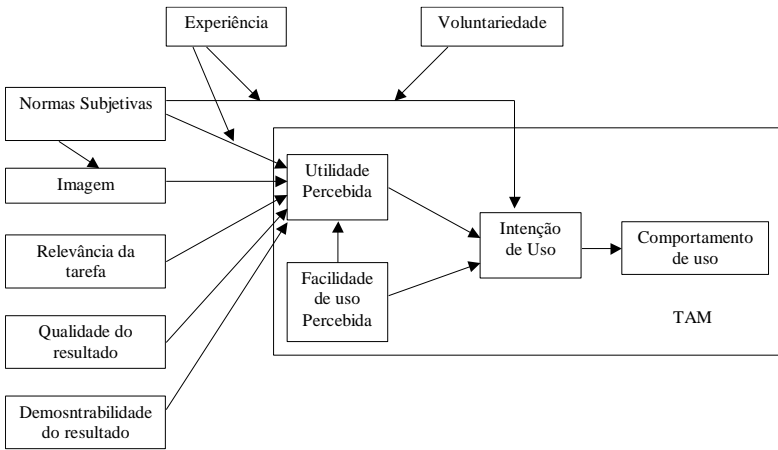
Experiência

Voluntariedade

Normas Subjetivas

Imagem

Relevância da tarefa

Qualidade do resultado

Demosntrabilidade do resultado

Utilidade Percebida

Facilidade de uso Percebida

Intenção de Uso

Comportamento de uso

TAM